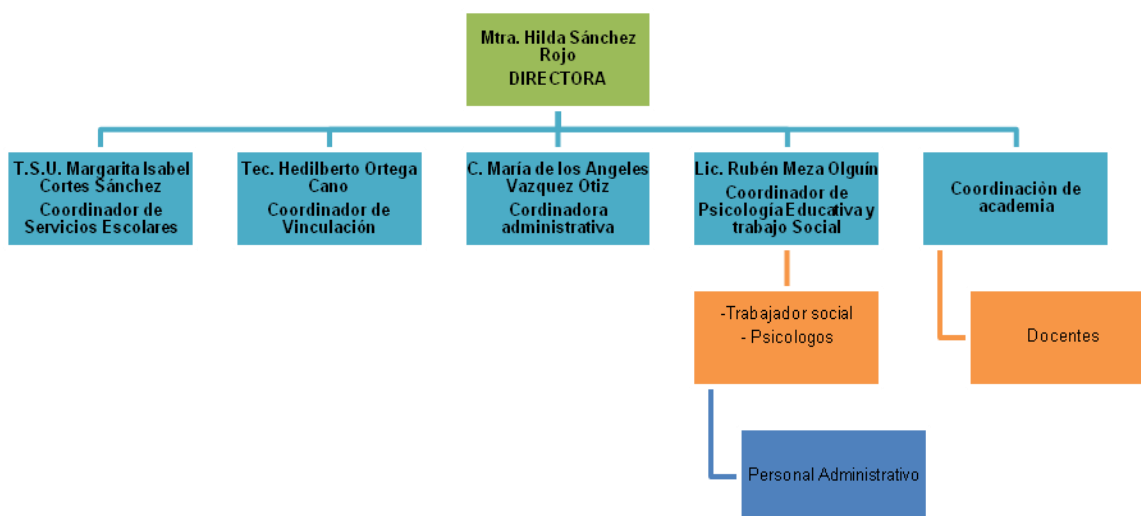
Mtra. Hilda Sánchez Rojo
DIRECTORA

T.S.U. Margarita Isabel Cortes Sánchez
Coordinador de Servicios Escolares

Tec. Hedilberto Ortega Cano
Coordinador de Vinculación

C. María de los Angeles Vazquez Otiz
Cordinadora administrativa

Lic. Rubén Meza Olguín
Coordinador de Psicología Educativa y trabajo Social

Coordinación de academia

-Trabajador social
- Psicologos

Docentes

Personal Administrativo